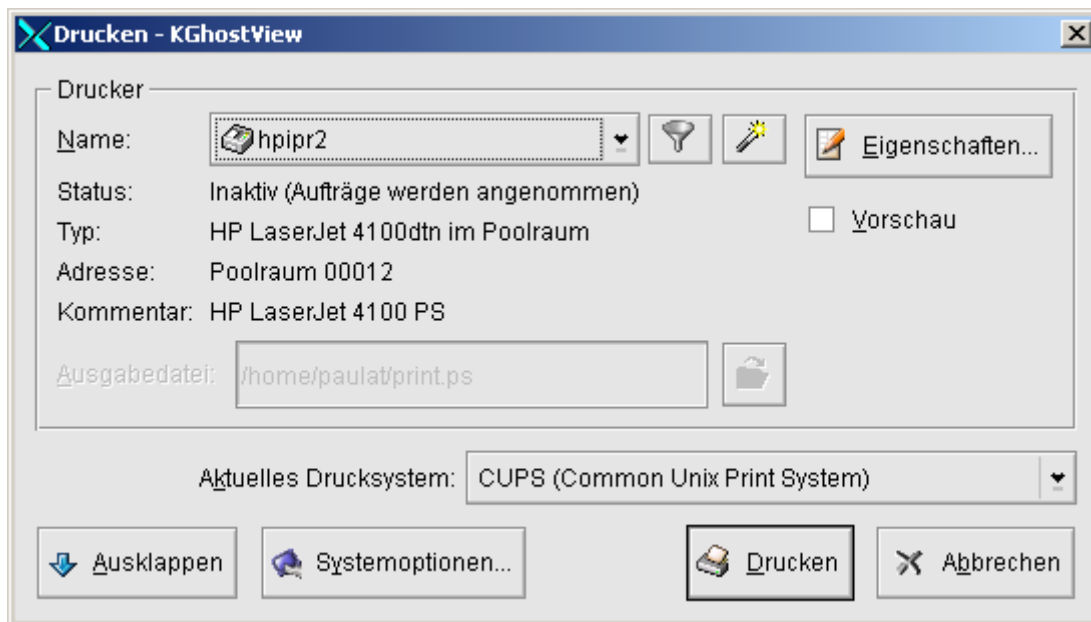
Drucken - KGhostView

Drucker

Name: hpipr2

Eigenschaften...

Status: Inaktiv (Aufträge werden angenommen)

Vorschau

Typ: HP LaserJet 4100dtn im Poolraum

Adresse: Poolraum 00012

Kommentar: HP LaserJet 4100 PS

Ausgabedatei: /home/paulat/print.ps

Aktuelles Drucksystem: CUPS (Common Unix Print System)

Ausklappen

Systemoptionen...

Drucken

Abbrechen